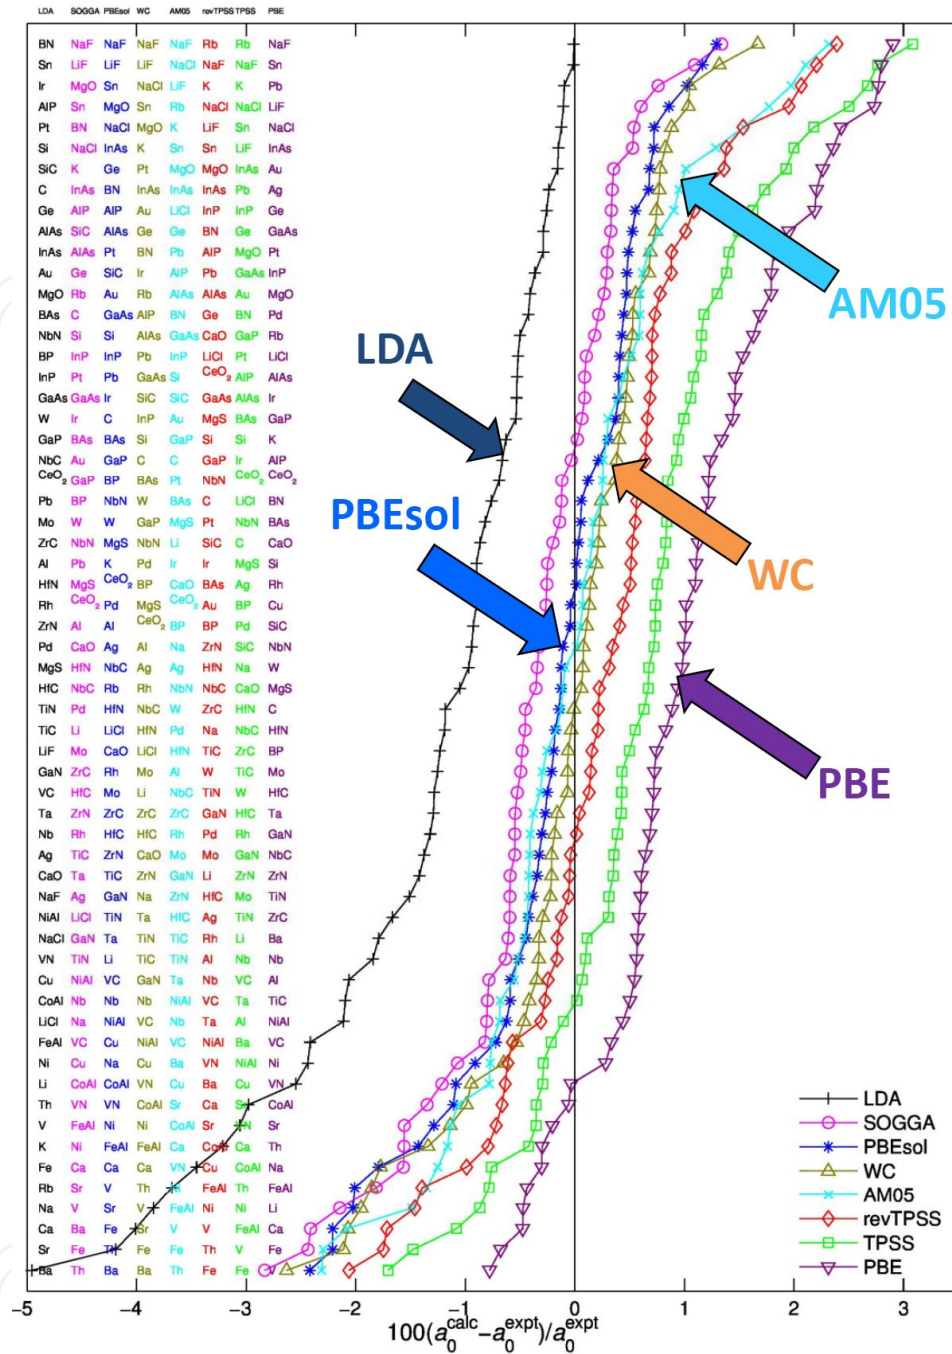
LDA SOGGA PBEsol WC AM05 revTPSS TPSS PBE

| LDA | SOGGA | PBEsol | WC | AM05 | revTPSS | TPSS | PBE |
|---|---|---|---|---|---|---|---|
| BN | NaF | NaF | NaF | NaF | Rb | Rb | NaF |
| Sn | LiF | LiF | LiF | NaCl | NaF | NaF | Sn |
| Ir | MgO | Sn | NaCl | LiF | K | K | Pb |
| AlP | Sn | MgO | Sn | Rb | NaCl | NaCl | LiF |
| Pt | BN | NaCl | MgO | K | LiF | Sn | NaCl |
| Si | NaCl | InAs | K | Sn | Sn | LiF | InAs |
| SiC | K | Ge | Pt | MgO | MgO | InAs | Au |
| C | InAs | BN | InAs | InAs | InAs | Pb | Ag |
| Ge | AlP | AlP | Au | LiCl | InP | InP | Ge |
| AlAs | SiC | AlAs | Ge | Ge | BN | Ge | GaAs |
| InAs | AlAs | Pt | BN | Pb | AlP | MgO | Pt |
| Au | Ge | SiC | Ir | AlP | Pb | GaAs | InP |
| MgO | Rb | Au | Rb | AlAs | AlAs | Au | MgO |
| BAs | C | GaAs | AlP | BN | Ge | BN | Pd |
| NbN | Si | Si | AlAs | GaAs | CaO | GaP | Rb |
| BP | InP | InP | Pb | InP | LiCl | Pt | LiCl |
| InP | Pt | Pb | GaAs | Si | $CeO_2$ | AlP | AlAs |
| GaAs | GaAs | Ir | SiC | SiC | GaAs | AlAs | Ir |
| W | Ir | C | InP | Au | MgS | BAs | GaP |
| GaP | BAs | BAs | Si | GaP | Si | Si | K |
| NbC | Au | GaP | C | C | GaP | Ir | AlP |
| $CeO_2$ | GaP | BP | BAs | Pt | NbN | $CeO_2$ | $CeO_2$ |
| Pb | BP | NbN | W | BAs | C | LiCl | BN |
| Mo | W | W | GaP | MgS | Pt | NbN | BAs |
| ZrC | NbN | MgS | NbN | Li | SiC | C | CaO |
| Al | Pb | K | Pd | Ir | Ir | MgS | Si |
| HfN | MgS | $CeO_2$ | BP | CaO | BAs | Ag | Rh |
| Rh | $CeO_2$ | Pd | MgS | $CeO_2$ | Au | BP | Cu |
| ZrN | Al | Al | $CeO_2$ | BP | BP | Pd | SiC |
| Pd | CaO | Ag | Al | Na | ZrN | SiC | NbN |
| MgS | HfN | NbC | Ag | Ag | HfN | Na | W |
| HfC | NbC | Rb | Rh | NbN | NbC | CaO | MgS |
| TiN | Pd | HfN | NbC | W | ZrC | HfN | C |
| TiC | Li | LiCl | HfN | Pd | Na | NbC | HfN |
| LiF | Mo | CaO | LiCl | HfN | TiC | ZrC | BP |
| GaN | ZrC | Rh | Mo | Al | W | TiC | Mo |
| VC | HfC | Mo | Li | NbC | TiN | W | HfC |
| Ta | ZrN | ZrC | ZrC | ZrC | GaN | HfC | Ta |
| Nb | Rh | HfC | HfC | Rh | Pd | Rh | GaN |
| Ag | TiC | ZrN | CaO | Mo | Mo | GaN | NbC |
| CaO | Ta | TiC | ZrN | GaN | Li | ZrN | ZrN |
| NaF | Ag | GaN | Na | ZrN | HfC | Mo | TiN |
| NiAl | LiCl | TiN | Ta | HfC | Ag | TiN | ZrC |
| NaCl | GaN | Ta | TiN | TiC | Rh | Li | Ba |
| VN | TiN | Li | TiC | TiN | Al | Nb | Nb |
| Cu | NiAl | VC | GaN | Ta | Nb | VC | Al |
| CoAl | Nb | Nb | Nb | NiAl | VC | Ta | TiC |
| LiCl | Na | NiAl | VC | Nb | Ta | Al | NiAl |
| FeAl | VC | Cu | NiAl | VC | NiAl | Ba | VC |
| Ni | Cu | Na | Cu | Ba | VN | NiAl | Ni |
| Li | CoAl | CoAl | VN | Cu | Ba | Cu | VN |
| Th | VN | VN | CoAl | Sr | Ca | Sr | CoAl |
| V | FeAl | Ni | Ni | CoAl | Sr | VN | Sr |
| K | Ni | FeAl | FeAl | Ca | CoAl | Ca | Th |
| Fe | Ca | Ca | Ca | VN | Cu | CoAl | Na |
| Rb | Sr | V | Th | K | FeAl | Th | FeAl |
| Na | V | Sr | V | FeAl | Ni | Ni | Li |
| Ca | Ba | Fe | Sr | V | V | FeAl | Ca |
| Sr | Fe | Th | Fe | Fe | Th | V | Fe |
| Ba | Th | Ba | Ba | Th | Fe | Fe | V |

LDA

AM05

PBEsol

WC

PBE

LDA
SOGGA
PBEsol
WC
AM05
revTPSS
TPSS
PBE

−5 −4 −3 −2 −1 0 1 2 3

$100(a_0^{calc}-a_0^{expt})/a_0^{expt}$